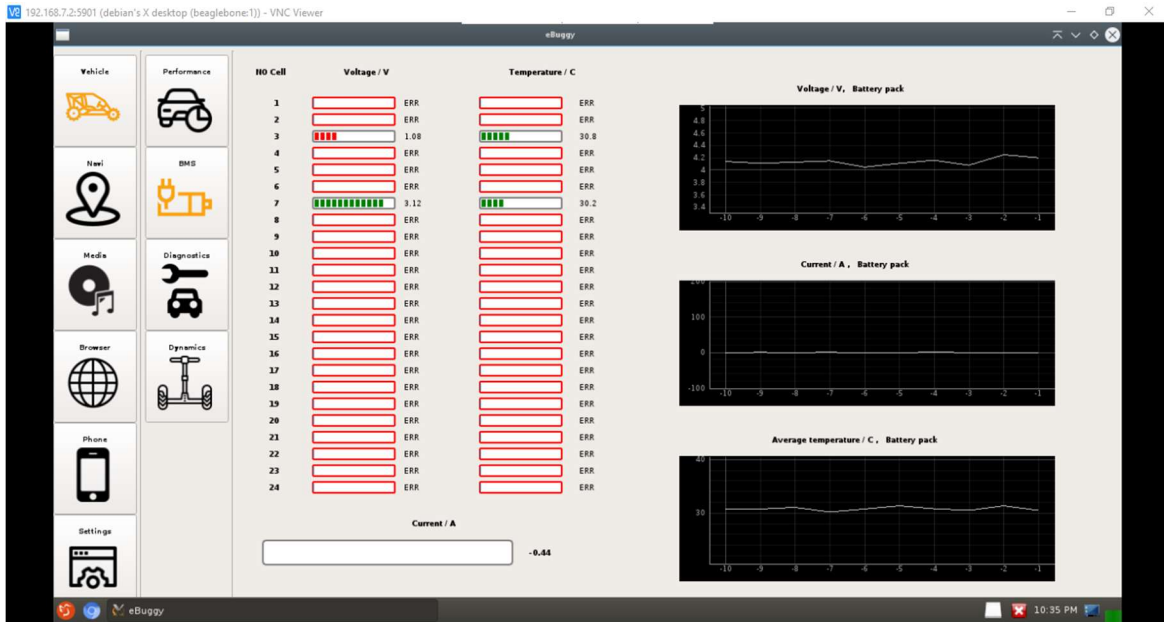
V2 192.168.7.2:5901 (debian's X desktop (beaglebone:1)) - VNC Viewer

eBuggy

Vehicle

Performance

Navi

BMS

Media

Diagnostics

Browser

Dynamics

Phone

Settings

| NO Cell | Voltage / V | | Temperature / C | |
|---|---|---|---|---|
| 1 | | ERR | | ERR |
| 2 | | ERR | | ERR |
| 3 | | 1.08 | | 30.8 |
| 4 | | ERR | | ERR |
| 5 | | ERR | | ERR |
| 6 | | ERR | | ERR |
| 7 | | 3.12 | | 30.2 |
| 8 | | ERR | | ERR |
| 9 | | ERR | | ERR |
| 10 | | ERR | | ERR |
| 11 | | ERR | | ERR |
| 12 | | ERR | | ERR |
| 13 | | ERR | | ERR |
| 14 | | ERR | | ERR |
| 15 | | ERR | | ERR |
| 16 | | ERR | | ERR |
| 17 | | ERR | | ERR |
| 18 | | ERR | | ERR |
| 19 | | ERR | | ERR |
| 20 | | ERR | | ERR |
| 21 | | ERR | | ERR |
| 22 | | ERR | | ERR |
| 23 | | ERR | | ERR |
| 24 | | ERR | | ERR |

Current / A

-0.44

Voltage / V, Battery pack

5
4.8
4.6
4.4
4.2
4
3.8
3.6
3.4
-10 -9 -8 -7 -6 -5 -4 -3 -2 -1

Current / A , Battery pack

200
100
0
-100
-10 -9 -8 -7 -6 -5 -4 -3 -2 -1

Average temperature / C , Battery pack

40
30
-10 -9 -8 -7 -6 -5 -4 -3 -2 -1

eBuggy

10:35 PM